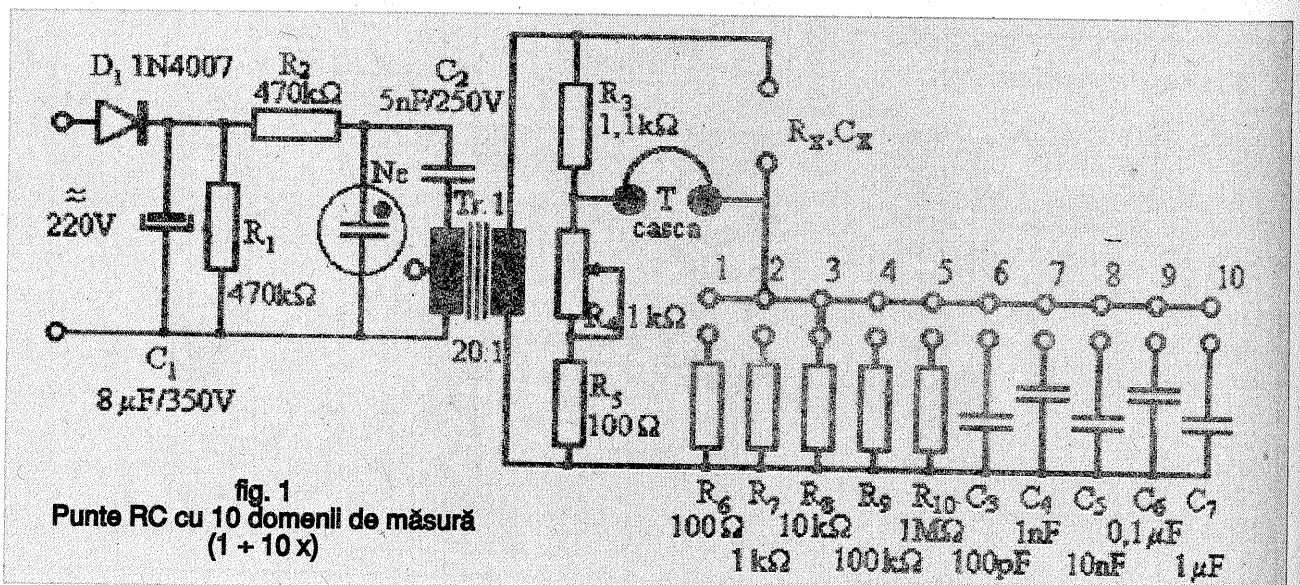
$D_1$ 1N4007
$R_2$ 470kΩ
$C_2$ 5nF/250V
≈ 220V
$R_1$ 470kΩ
Ne
Tr. 1
20:1
$C_1$ 8 μF/350V
$R_3$ 1,1kΩ
T casca
$R_x, C_x$
$R_4$ 1 kΩ
$R_5$ 100 Ω
1 2 3 4 5 6 7 8 9 10
$R_6$ 100 Ω
$R_7$ 1 kΩ
$R_8$ 10 kΩ
$R_9$ 100kΩ
$R_{10}$ 1MΩ
$C_3$ 100pF
$C_4$ 1nF
$C_5$ 10nF
$C_6$ 0,1 μF
$C_7$ 1 μF

fig. 1
Punte RC cu 10 domenii de măsură
(1 ÷ 10 x)